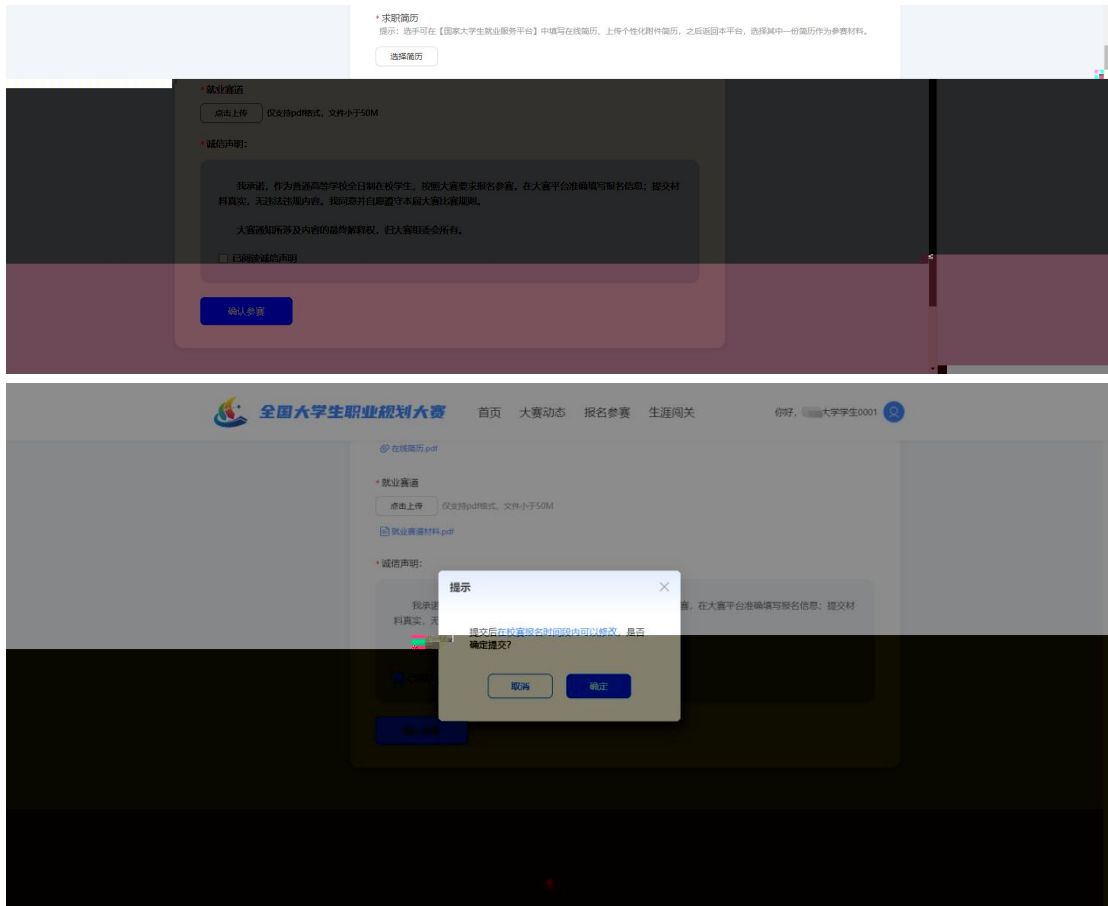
* 求职简历
提示：选手可在【国家大学生就业服务平台】中填写在线简历、上传个性化附件简历，之后返回本平台，选择其中一份简历作为参赛材料。
选择简历

* 就业赛道
点击上传 仅支持pdf格式，文件小于50M

* 诚信声明：
我承诺，作为普通高等学校全日制在校学生，按照大赛要求报名参赛，在大赛平台准确填写报名信息；提交材料真实，无违法违规内容。我同意并自愿遵守本届大赛比赛规则。

大赛通知所涉及内容的最终解释权，归大赛组委会所有。

已阅读诚信声明

确认参赛

全国大学生职业规划大赛 首页 大赛动态 报名参赛 生涯闯关 你好，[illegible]大学学生0001

在线简历.pdf

* 就业赛道
点击上传 仅支持pdf格式，文件小于50M
就业赛道材料.pdf

* 诚信声明：
我承诺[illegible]赛，在大赛平台准确填写报名信息；提交材料真实，无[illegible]

提示
提交后在校赛报名时间段内可以修改，是否确定提交？
取消 确定